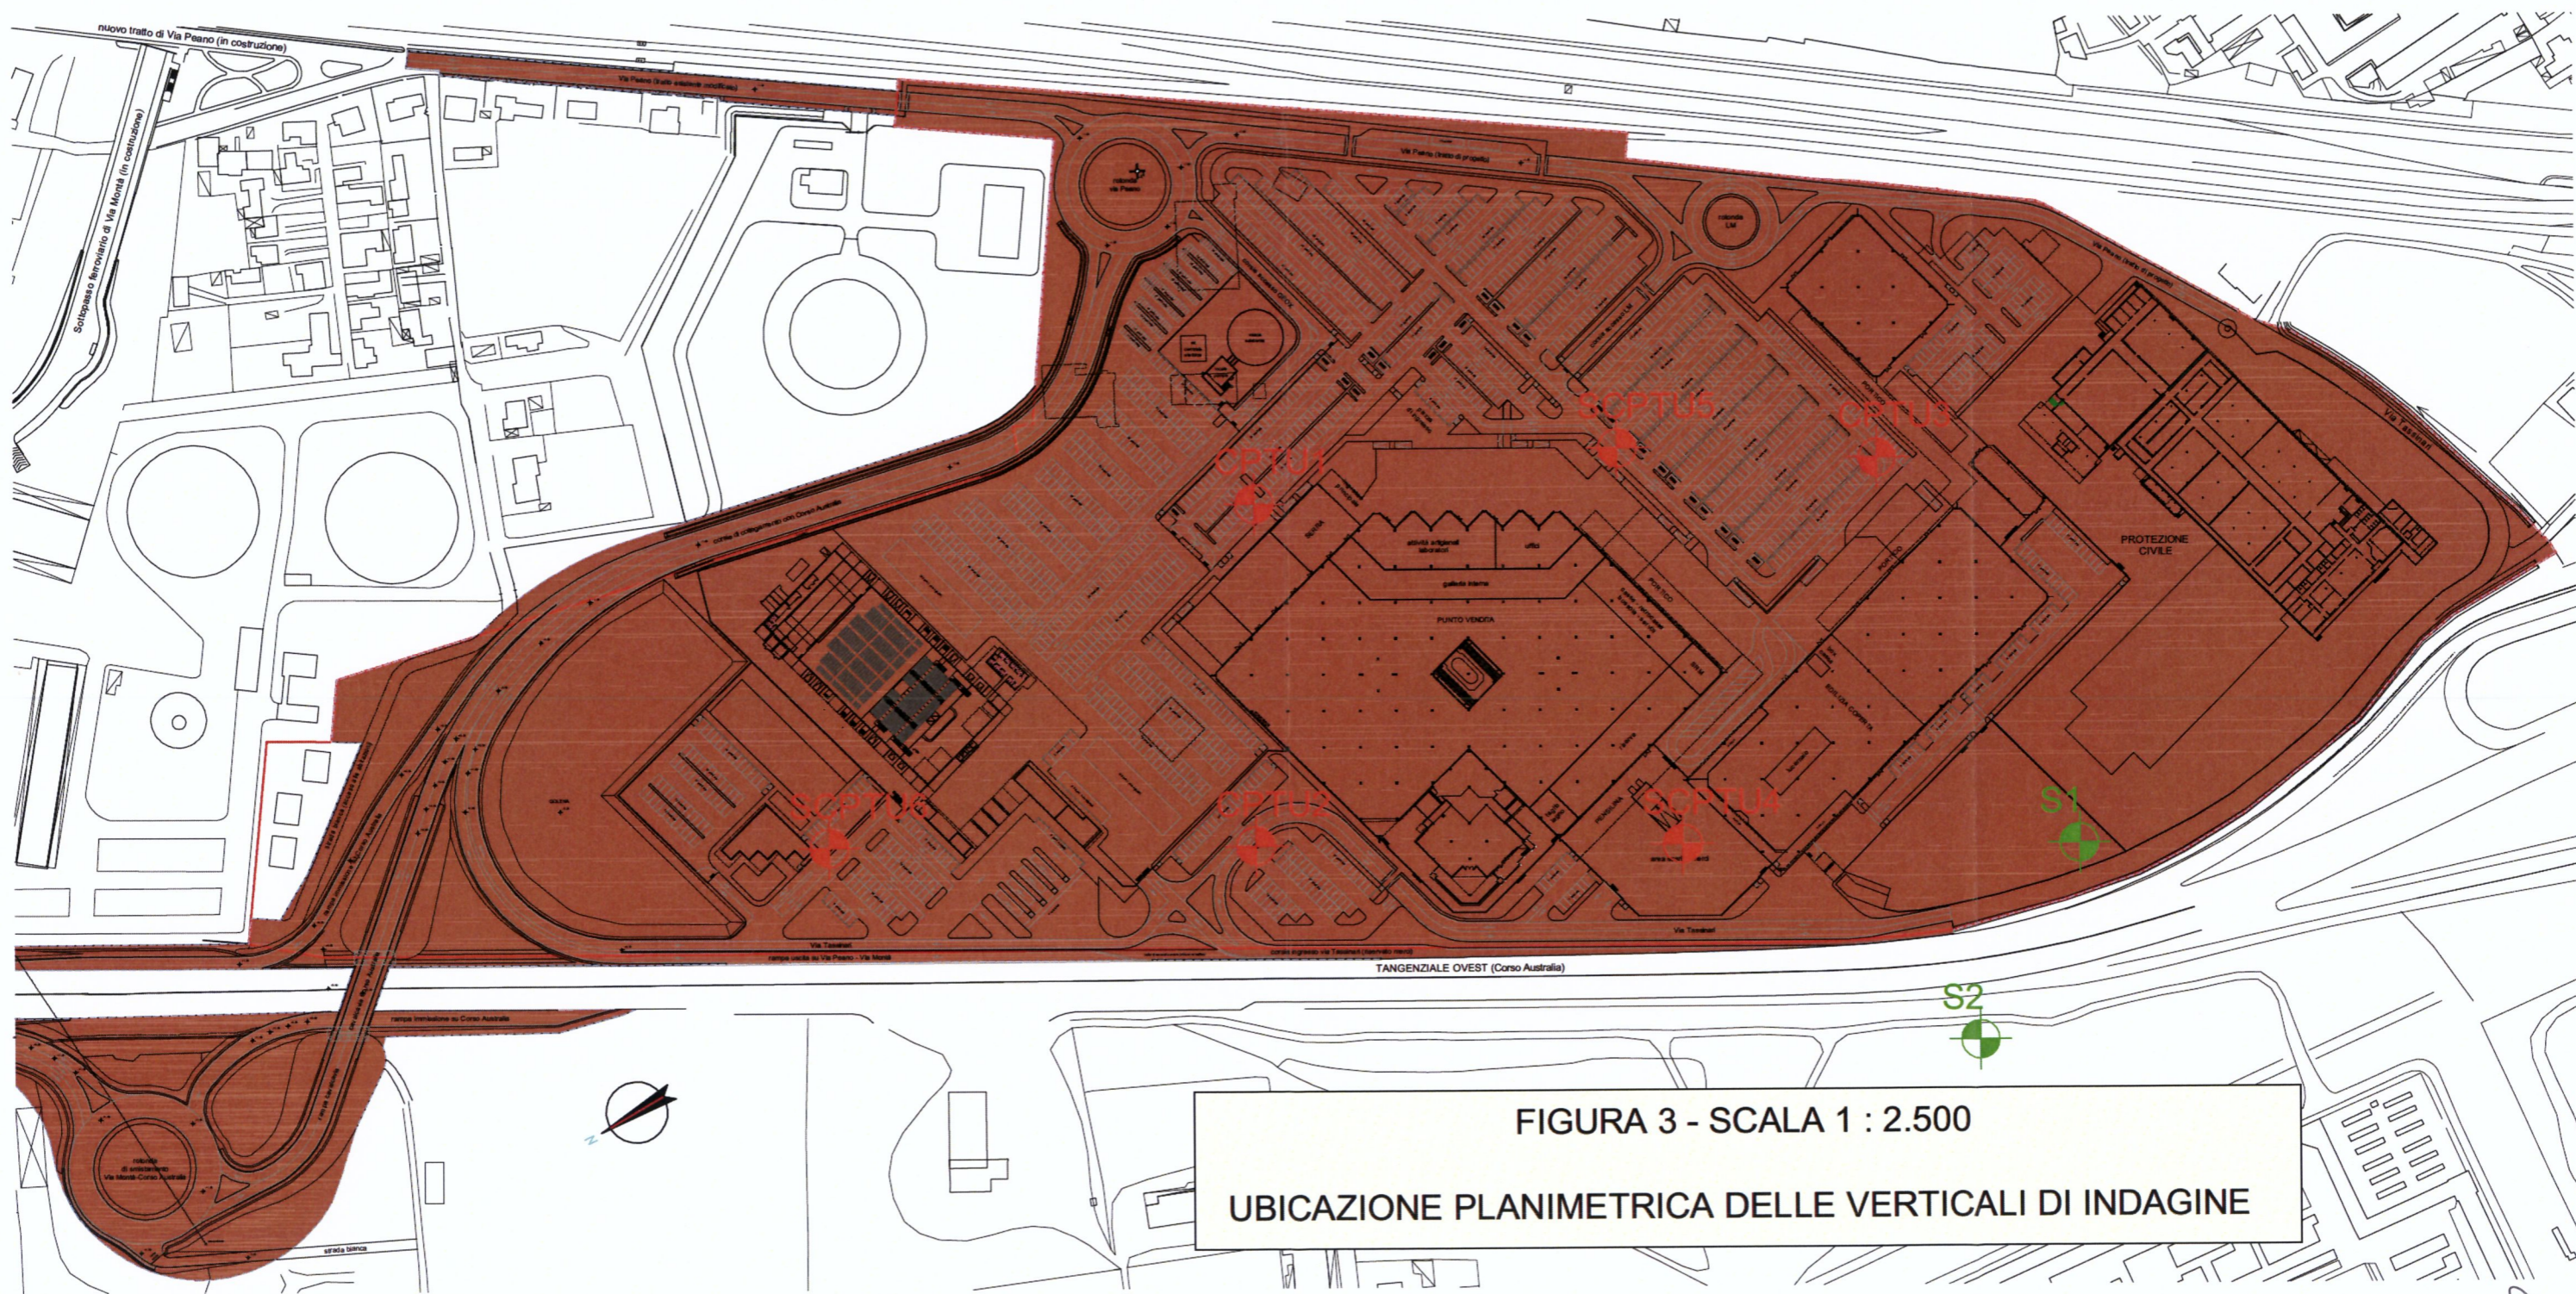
nuovo tratto di Via Peano (in costruzione)

Sottopasso ferroviario di Via Monta (in costruzione)

Via Peano

Via Fosse

SCPTU5

CPTU6

CPTU1

PROTEZIONE CIVILE

PUNTO VENDITA

Via Tessitore

SCPTU6

CPTU2

SCPTU4

S1

Via Torsellini

TANGENZIALE OVEST (Corso Australia)

S2

strada bianca

N

FIGURA 3 - SCALA 1 : 2.500

UBICAZIONE PLANIMETRICA DELLE VERTICALI DI INDAGINE